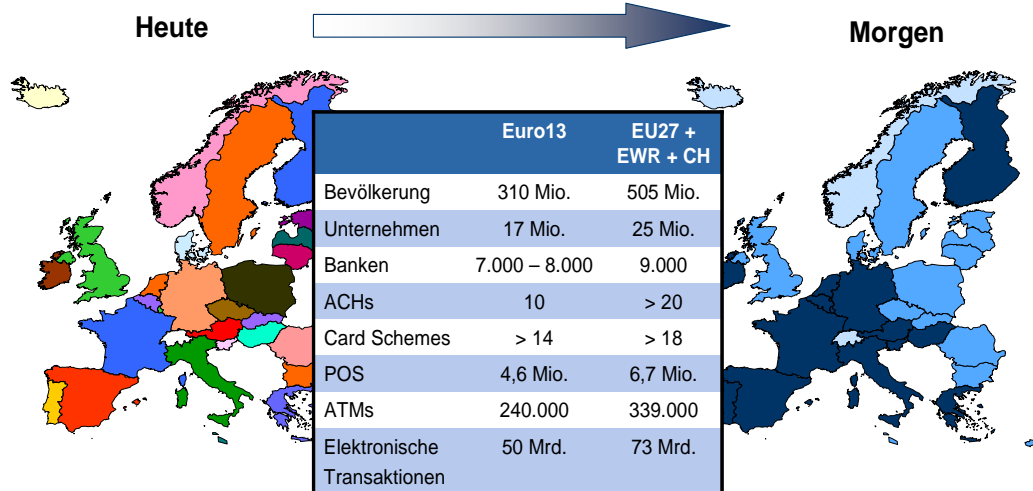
Heute

Morgen

| | Euro13 | EU27 + EWR + CH |
|---|---|---|
| Bevölkerung | 310 Mio. | 505 Mio. |
| Unternehmen | 17 Mio. | 25 Mio. |
| Banken | 7.000 – 8.000 | 9.000 |
| ACHs | 10 | > 20 |
| Card Schemes | > 14 | > 18 |
| POS | 4,6 Mio. | 6,7 Mio. |
| ATMs | 240.000 | 339.000 |
| Elektronische Transaktionen | 50 Mrd. | 73 Mrd. |